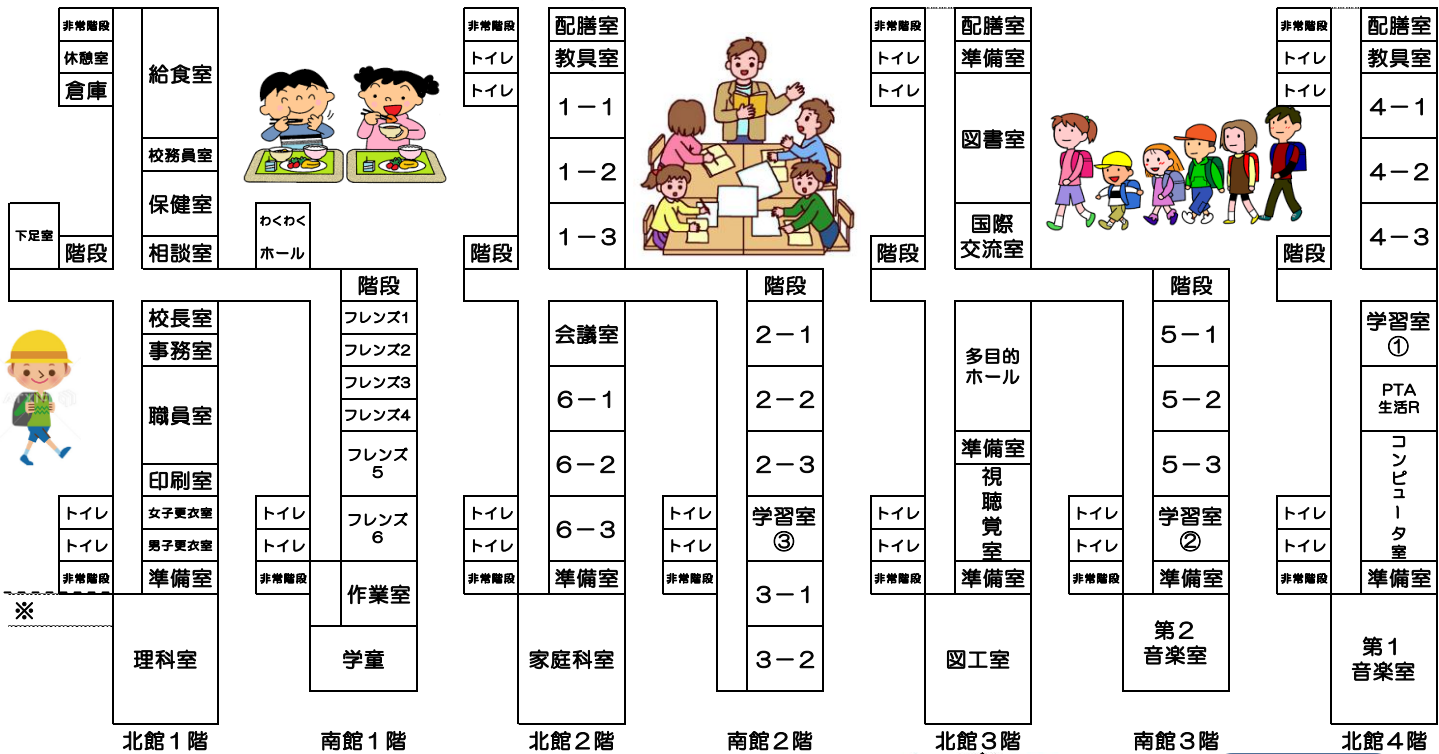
非常階段
休憩室
倉庫
給食室
校務員室
保健室
相談室
下足室
階段
わくわくホール
階段
フレンズ1
フレンズ2
フレンズ3
フレンズ4
フレンズ5
フレンズ6
作業室
学童
校長室
事務室
職員室
印刷室
女子更衣室
男子更衣室
準備室
トイレ
トイレ
非常階段
トイレ
トイレ
非常階段
※
理科室
北館1階
南館1階

非常階段
トイレ
トイレ
階段
配膳室
教具室
1－1
1－2
1－3
会議室
6－1
6－2
6－3
準備室
トイレ
トイレ
非常階段
家庭科室
階段
2－1
2－2
2－3
学習室③
3－1
3－2
トイレ
トイレ
非常階段
北館2階
南館2階

非常階段
トイレ
トイレ
階段
配膳室
準備室
図書室
国際交流室
多目的ホール
準備室
視聴覚室
準備室
トイレ
トイレ
非常階段
図工室
階段
5－1
5－2
5－3
学習室②
準備室
トイレ
トイレ
非常階段
第2音楽室
北館3階
南館3階

非常階段
トイレ
トイレ
階段
配膳室
教具室
4－1
4－2
4－3
学習室①
PTA 生活R
コンピュータ室
準備室
トイレ
トイレ
非常階段
第1音楽室
北館4階